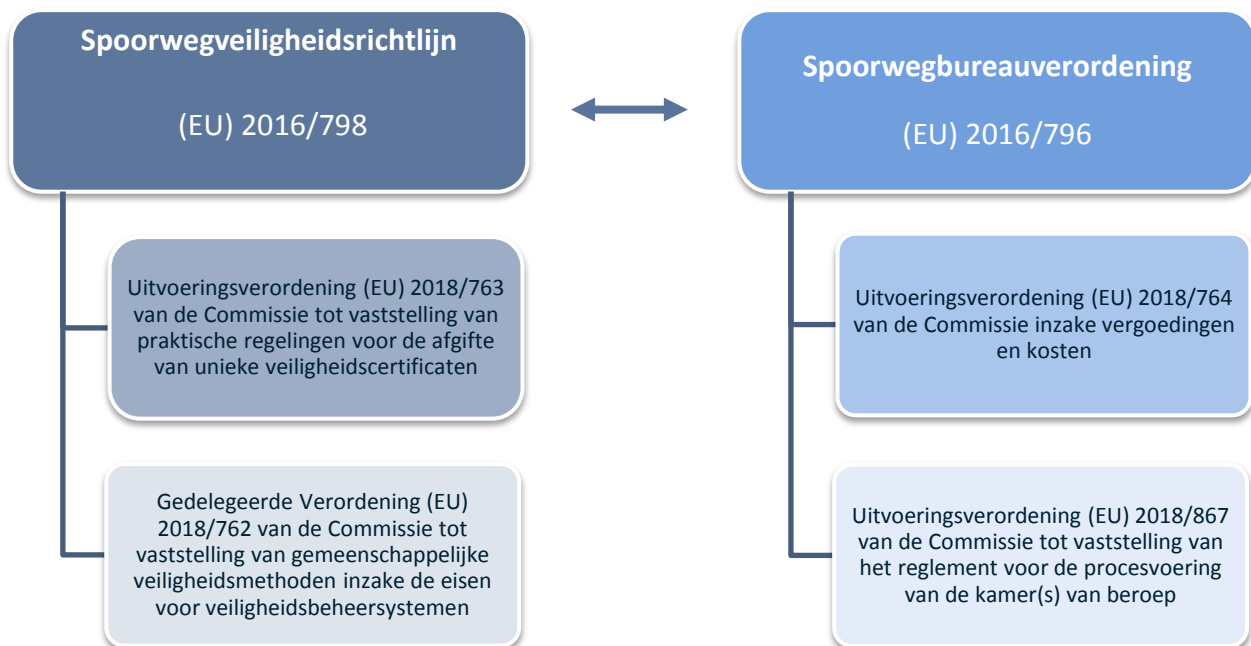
Spoorwegveiligheidsrichtlijn

(EU) 2016/798

Uitvoeringsverordening (EU) 2018/763 van de Commissie tot vaststelling van praktische regelingen voor de afgifte van unieke veiligheidscertificaten

Gedelegeerde Verordening (EU) 2018/762 van de Commissie tot vaststelling van gemeenschappelijke veiligheidsmethoden inzake de eisen voor veiligheidsbeheersystemen

Spoorwegbureauverordening

(EU) 2016/796

Uitvoeringsverordening (EU) 2018/764 van de Commissie inzake vergoedingen en kosten

Uitvoeringsverordening (EU) 2018/867 van de Commissie tot vaststelling van het reglement voor de procesvoering van de kamer(s) van beroep